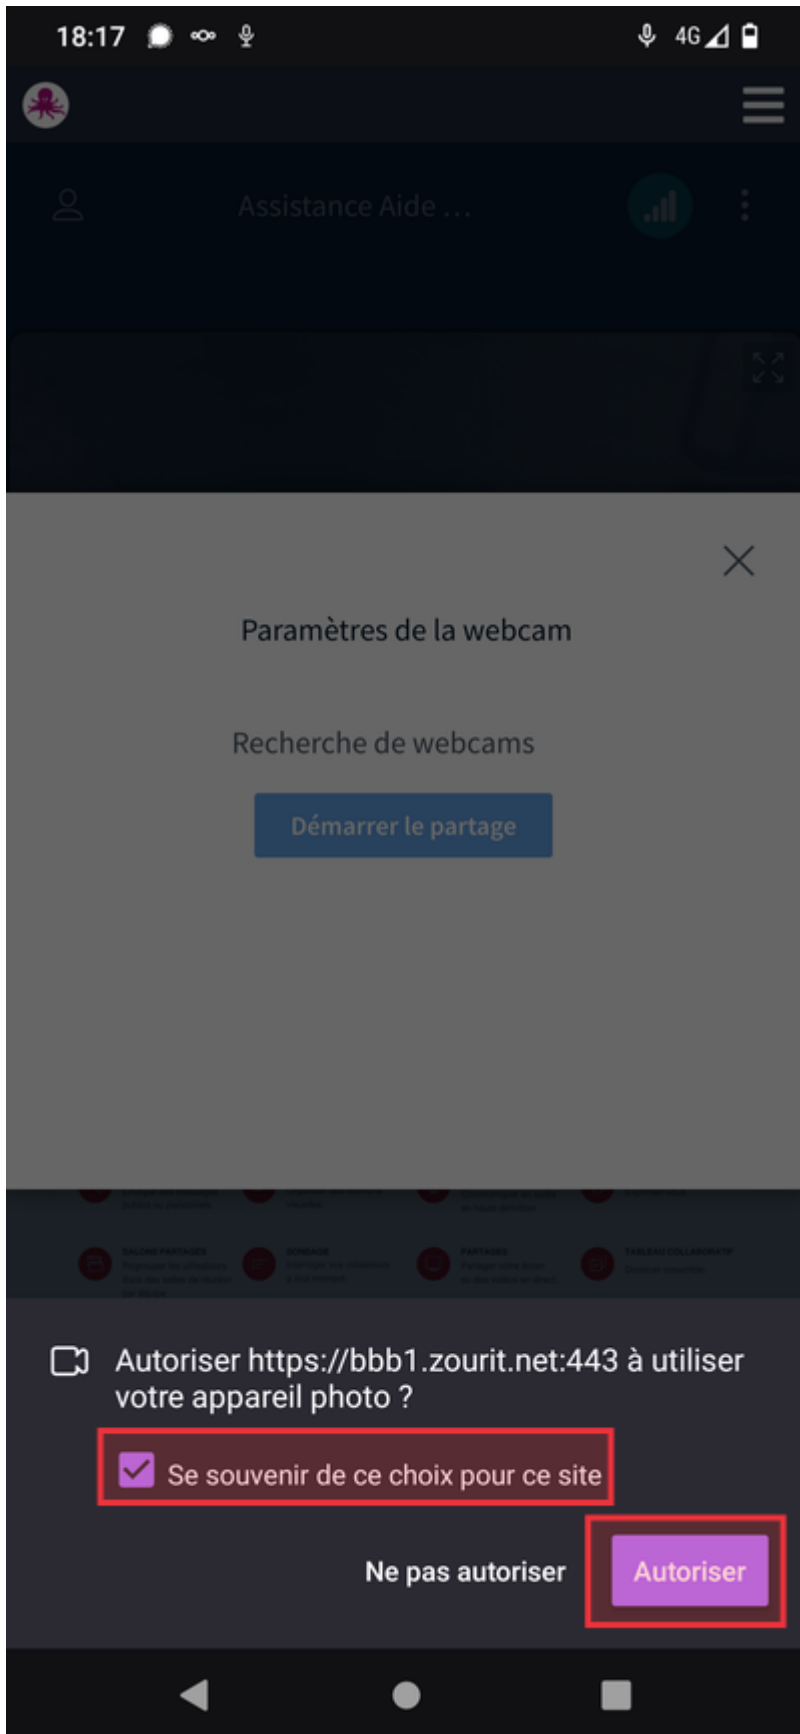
18:17

4G

Assistance Aide ...

Paramètres de la webcam

Recherche de webcams

Démarrer le partage

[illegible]

Autoriser https://bbb1.zourit.net:443 à utiliser votre appareil photo ?

Se souvenir de ce choix pour ce site

Ne pas autoriser

Autoriser